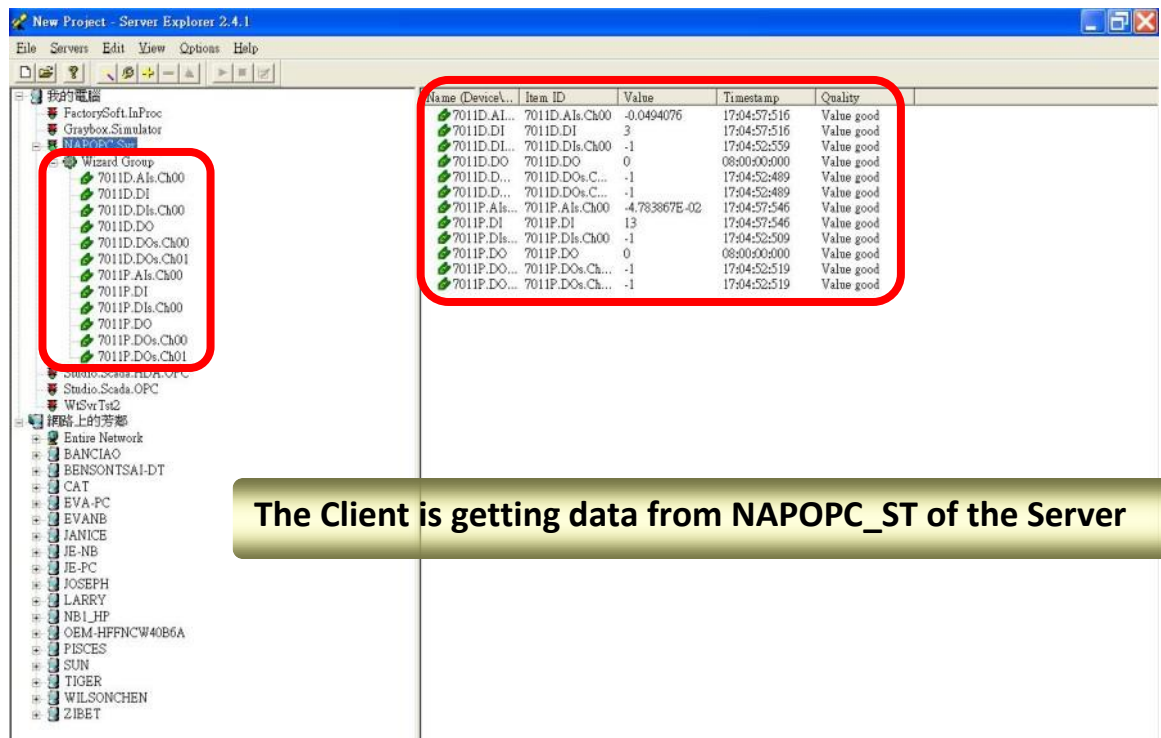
New Project - Server Explorer 2.4.1

File Servers Edit View Options Help

我的電腦
FactorySoft.InProc
Graybox.Simulator
NAPOPC.Svr
Wizard Group
7011D.AIs.Ch00
7011D.DI
7011D.DIs.Ch00
7011D.DO
7011D.DOs.Ch00
7011D.DOs.Ch01
7011P.AIs.Ch00
7011P.DI
7011P.DIs.Ch00
7011P.DO
7011P.DOs.Ch00
7011P.DOs.Ch01
Studio.Scada.HDA.OPC
Studio.Scada.OPC
WtSvrTst2
網路上的芳鄰
Entire Network
BANCIAO
BENSONTSAI-DT
CAT
EVA-PC
EVANB
JANICE
JE-NB
JE-PC
JOSEPH
LARRY
NB1_HP
OEM-HFFNCW40B6A
PISCES
SUN
TIGER
WILSONCHEN
ZIBET

| Name (Device\... | Item ID | Value | Timestamp | Quality |
|---|---|---|---|---|
| 7011D.AI... | 7011D.AIs.Ch00 | -0.0494076 | 17:04:57:516 | Value good |
| 7011D.DI | 7011D.DI | 3 | 17:04:57:516 | Value good |
| 7011D.DI... | 7011D.DIs.Ch00 | -1 | 17:04:52:559 | Value good |
| 7011D.DO | 7011D.DO | 0 | 08:00:00:000 | Value good |
| 7011D.D... | 7011D.DOs.C... | -1 | 17:04:52:489 | Value good |
| 7011D.D... | 7011D.DOs.C... | -1 | 17:04:52:489 | Value good |
| 7011P.AIs... | 7011P.AIs.Ch00 | -4.783867E-02 | 17:04:57:546 | Value good |
| 7011P.DI | 7011P.DI | 13 | 17:04:57:546 | Value good |
| 7011P.DIs... | 7011P.DIs.Ch00 | -1 | 17:04:52:509 | Value good |
| 7011P.DO | 7011P.DO | 0 | 08:00:00:000 | Value good |
| 7011P.DO... | 7011P.DOs.Ch... | -1 | 17:04:52:519 | Value good |
| 7011P.DO... | 7011P.DOs.Ch... | -1 | 17:04:52:519 | Value good |

The Client is getting data from NAPOPC_ST of the Server